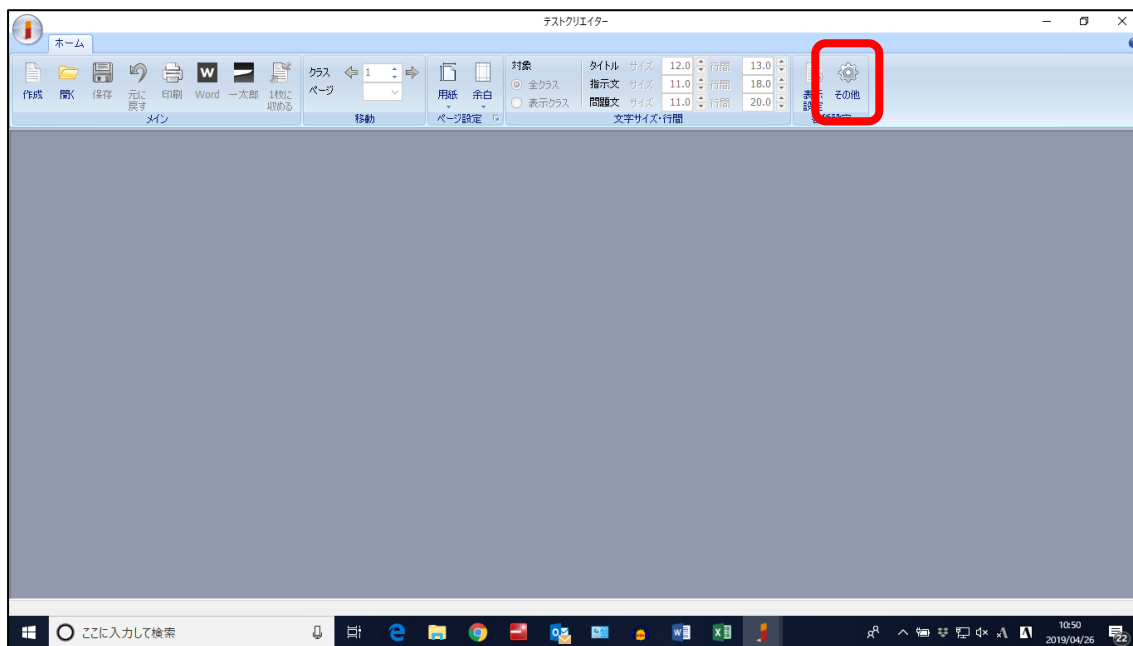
テストクリエイター

ホーム

作成 開く 保存 元に戻す 印刷 Word 一太郎 1枚に収める
メイン

クラス ページ 1
移動

用紙 余白
ページ設定

対象
全クラス
表示クラス

タイトル サイズ 12.0 行間 13.0
指示文 サイズ 11.0 行間 18.0
問題文 サイズ 11.0 行間 20.0
文字サイズ・行間

表示設定 その他
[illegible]

ここに入力して検索

10:50
2019/04/26
22